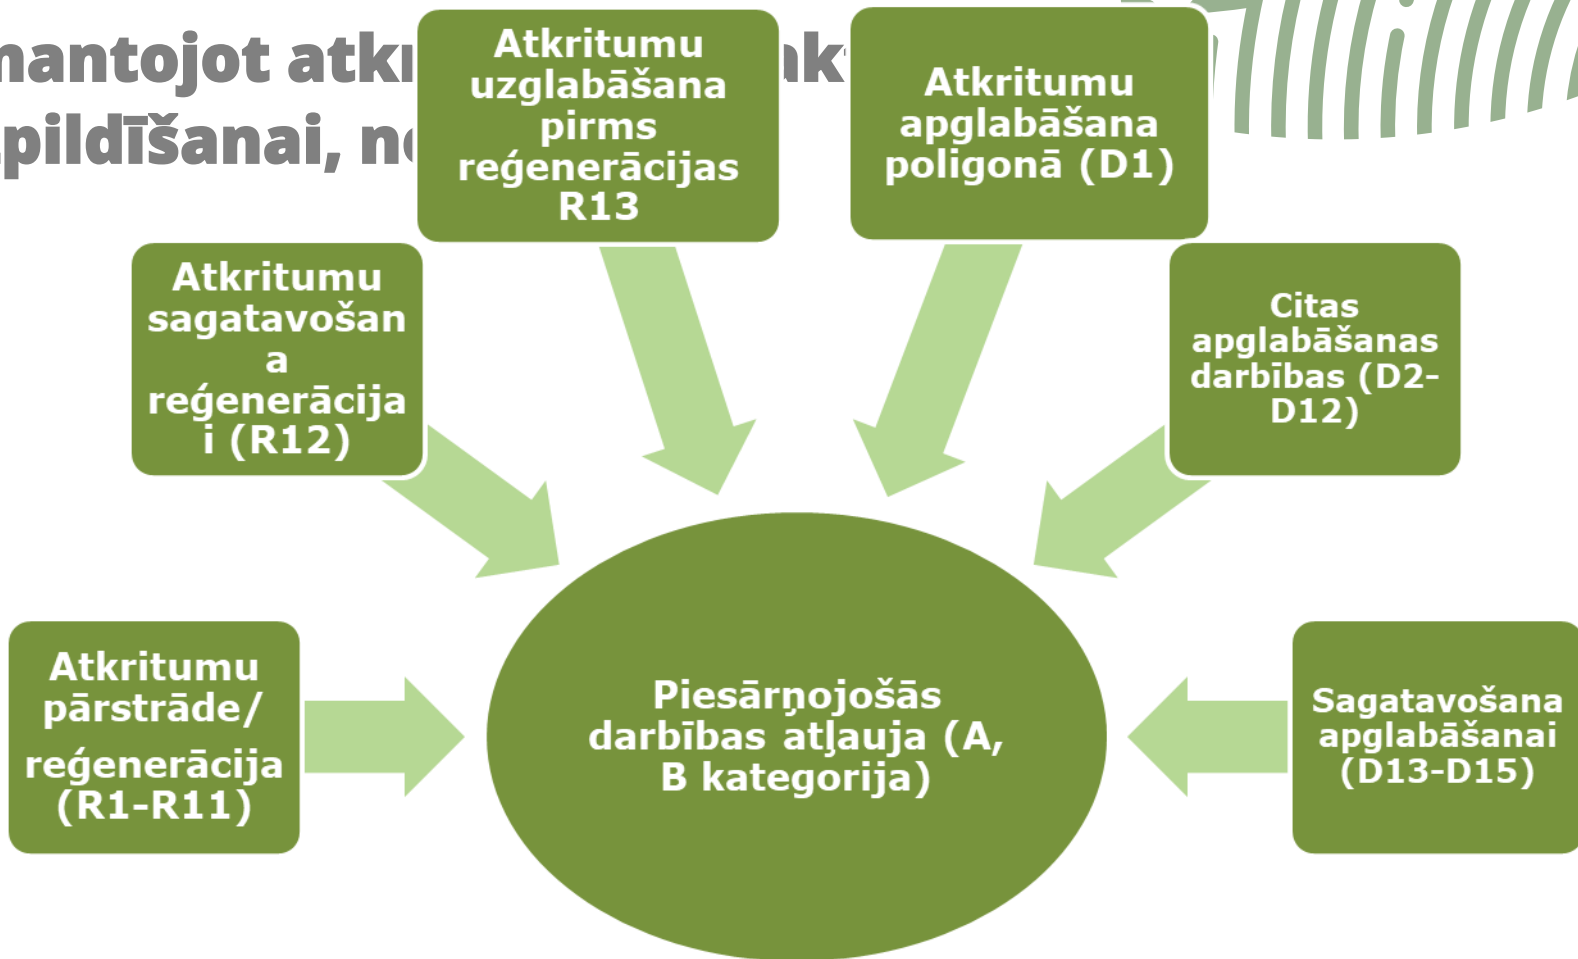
mantojot atk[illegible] ak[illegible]
pildīšanai, n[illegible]

Atkritumu uzglabāšana pirms reģenerācijas R13

Atkritumu apglabāšana poligonā (D1)

Atkritumu sagatavošana reģenerācijai (R12)

Citas apglabāšanas darbības (D2-D12)

Atkritumu pārstrāde/ reģenerācija (R1-R11)

Piesārņojošās darbības atļauja (A, B kategorija)

Sagatavošana apglabāšanai (D13-D15)